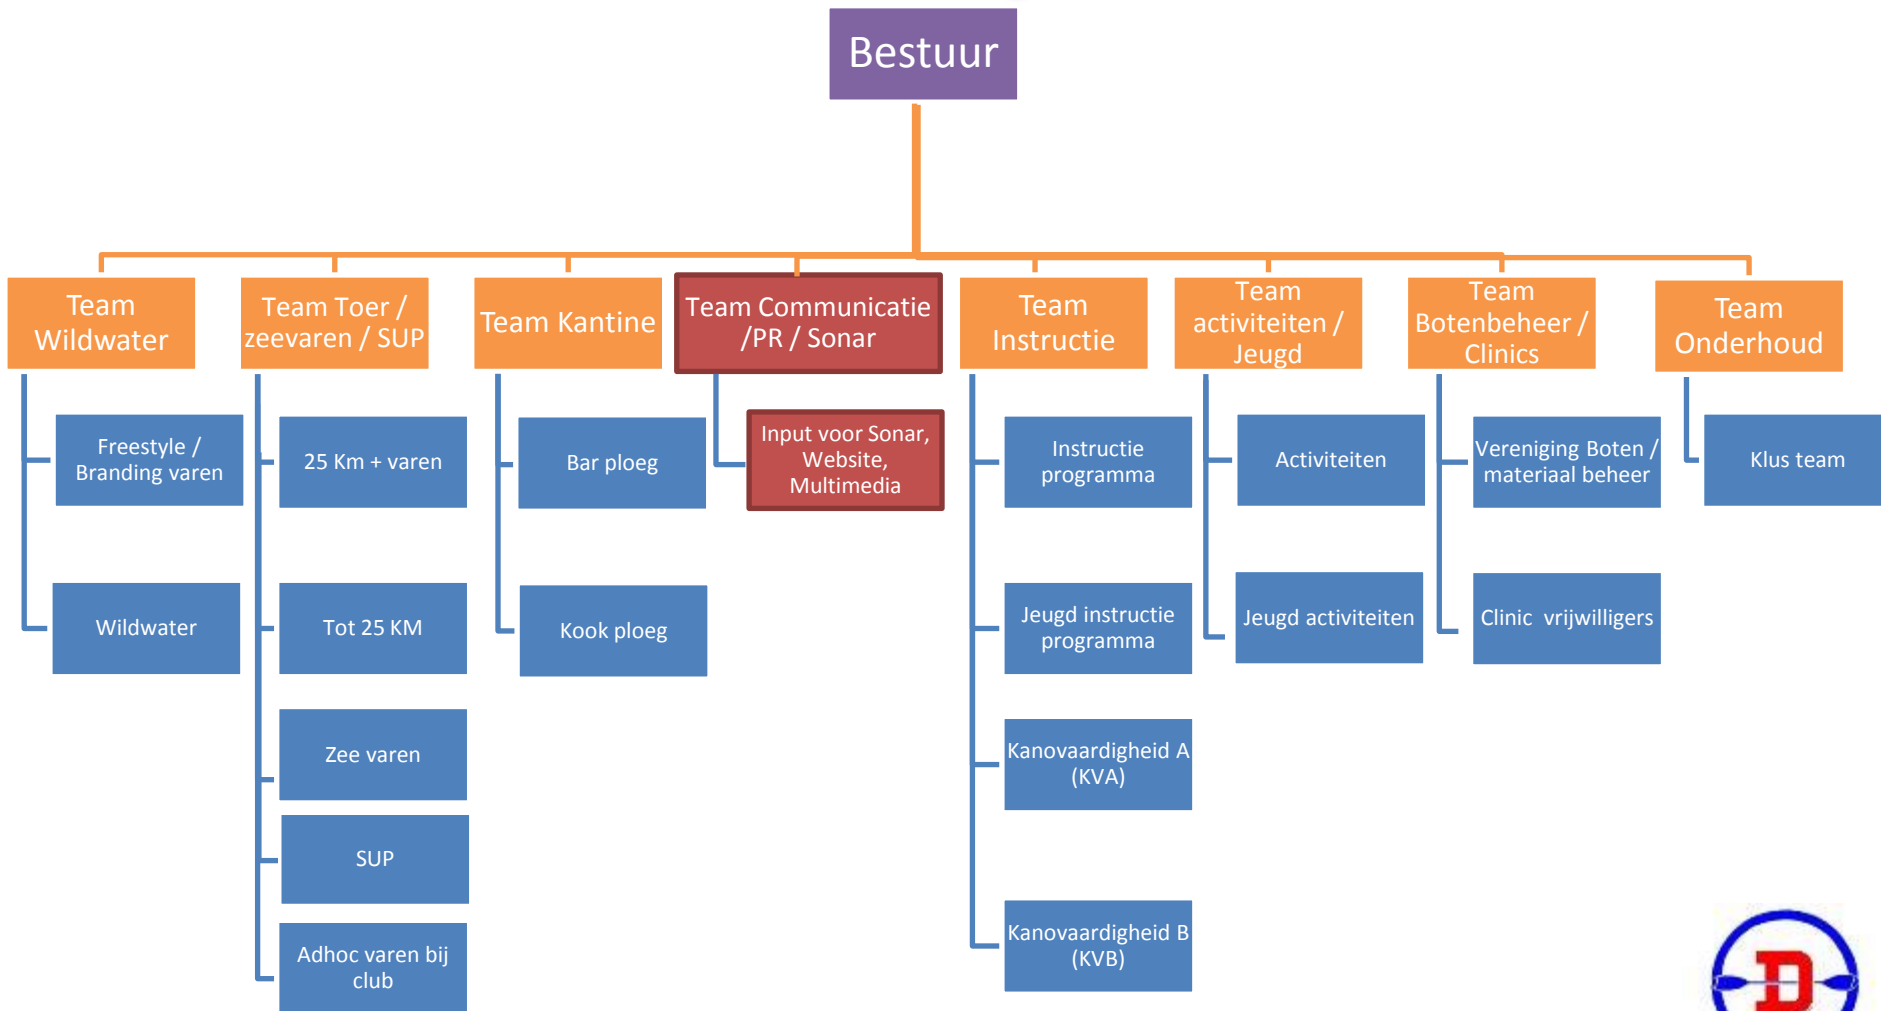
Bestuur

Team Wildwater

Freestyle / Branding varen

Wildwater

Team Toer / zeevaren / SUP

25 Km + varen

Tot 25 KM

Zee varen

SUP

Adhoc varen bij club

Team Kantine

Bar ploeg

Kook ploeg

Team Communicatie /PR / Sonar

Input voor Sonar, Website, Multimedia

Team Instructie

Instructie programma

Jeugd instructie programma

Kanovaardigheid A (KVA)

Kanovaardigheid B (KVB)

Team activiteiten / Jeugd

Activiteiten

Jeugd activiteiten

Team Botenbeheer / Clinics

Vereniging Boten / materiaal beheer

Clinic vrijwilligers

Team Onderhoud

Klus team